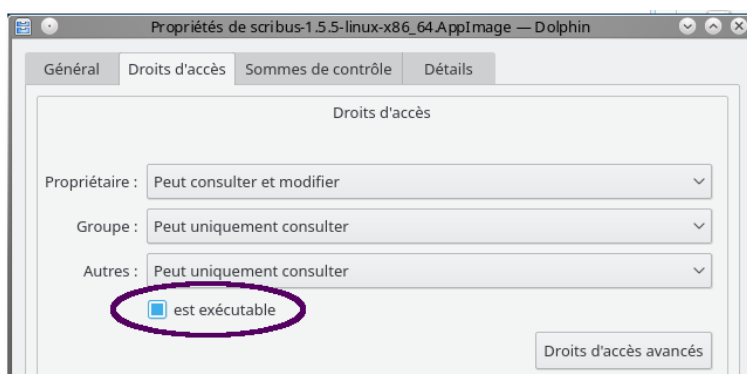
Propriétés de scribus-1.5.5-linux-x86_64.AppImage — Dolphin

Général | Droits d'accès | Sommes de contrôle | Détails

Droits d'accès

Propriétaire : Peut consulter et modifier

Groupe : Peut uniquement consulter

Autres : Peut uniquement consulter

est exécutable

Droits d'accès avancés